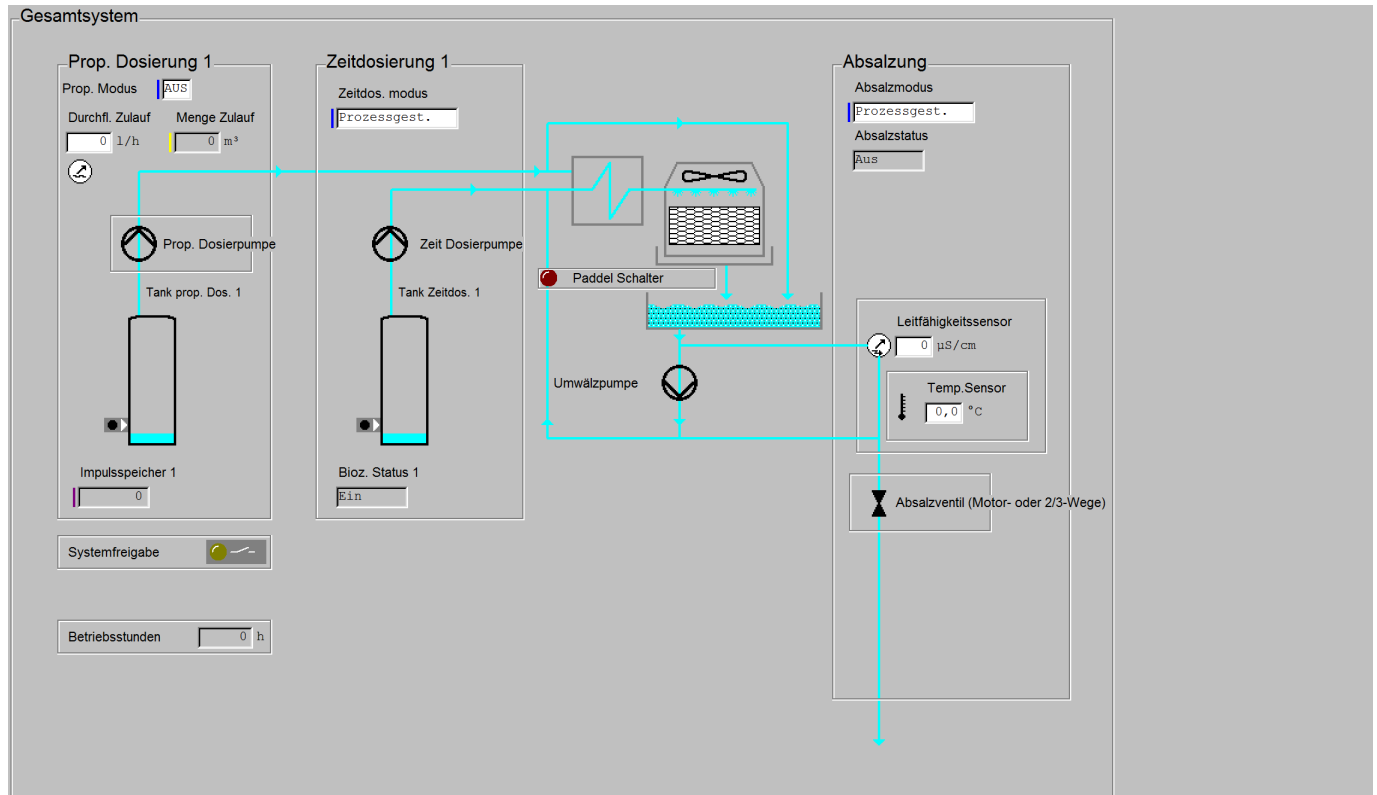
Gesamtsystem

Prop. Dosierung 1
Prop. Modus AUS
Durchfl. Zulauf Menge Zulauf
0 l/h 0 m³
Prop. Dosierpumpe
Tank prop. Dos. 1
Impulsspeicher 1
0

Zeitdosierung 1
Zeitdos. modus
Prozessgest.
Zeit Dosierpumpe
Tank Zeitdos. 1
Bioz. Status 1
Ein

Paddel Schalter
Umwälzpumpe

Absalzung
Absalzmodus
Prozessgest.
Absalzstatus
Aus
Leitfähigkeitssensor
0 µS/cm
Temp.Sensor
0,0 °C
Absalzventil (Motor- oder 2/3-Wege)

Systemfreigabe

Betriebsstunden 0 h